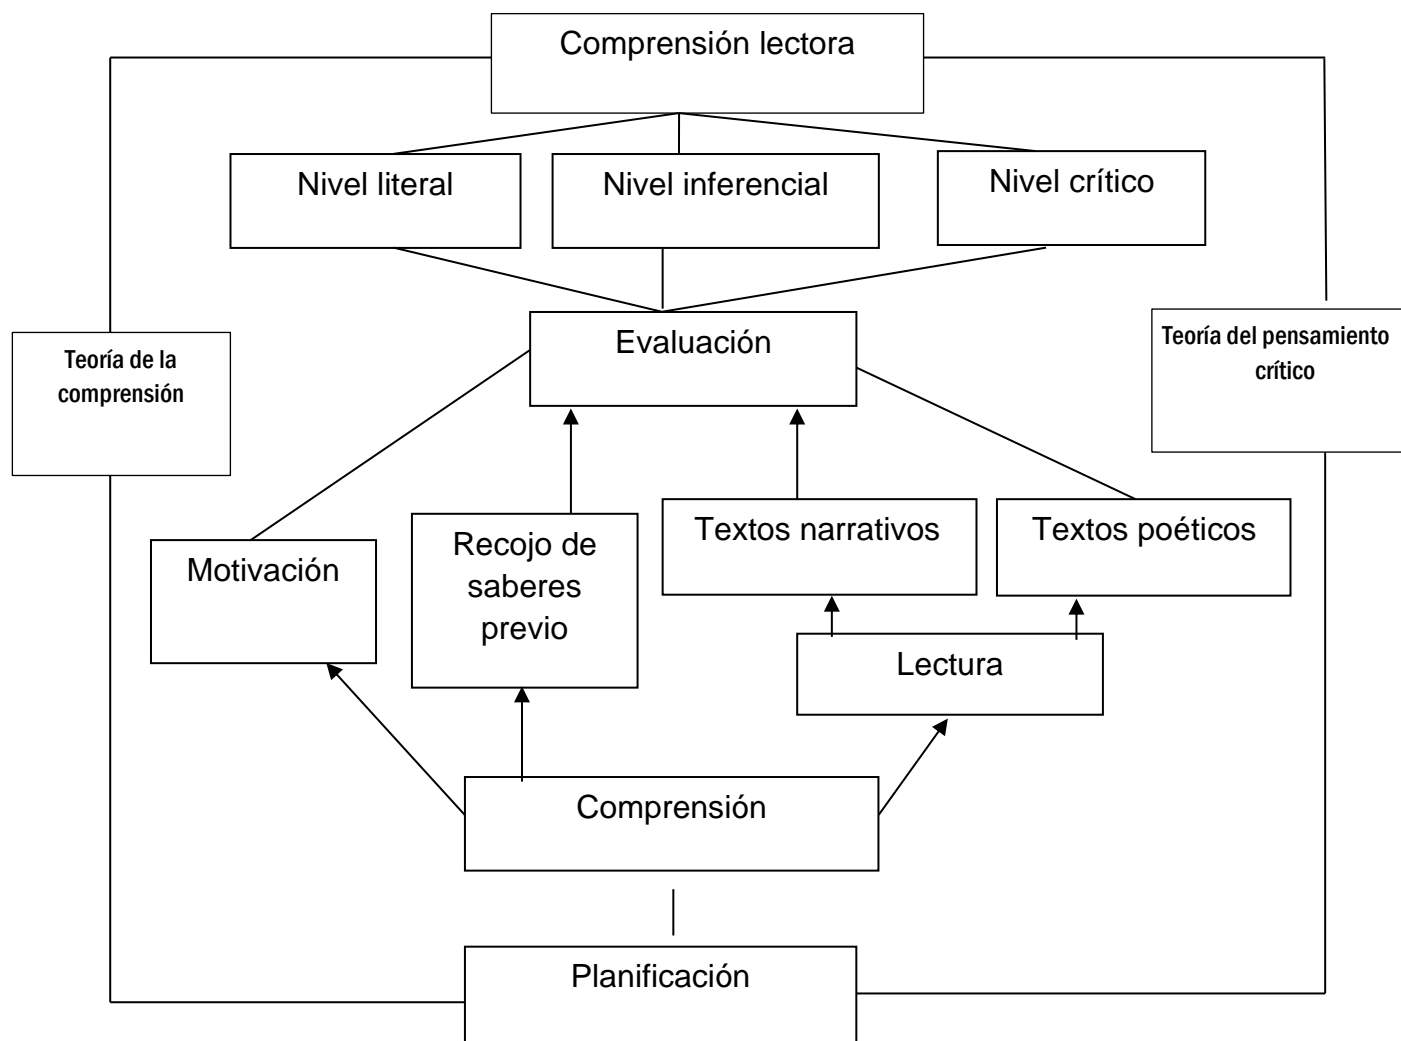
Comprensión lectora

Nivel literal

Nivel inferencial

Nivel crítico

Teoría de la comprensión

Evaluación

Teoría del pensamiento crítico

Motivación

Recojo de saberes previo

Textos narrativos

Textos poéticos

Lectura

Comprensión

Planificación